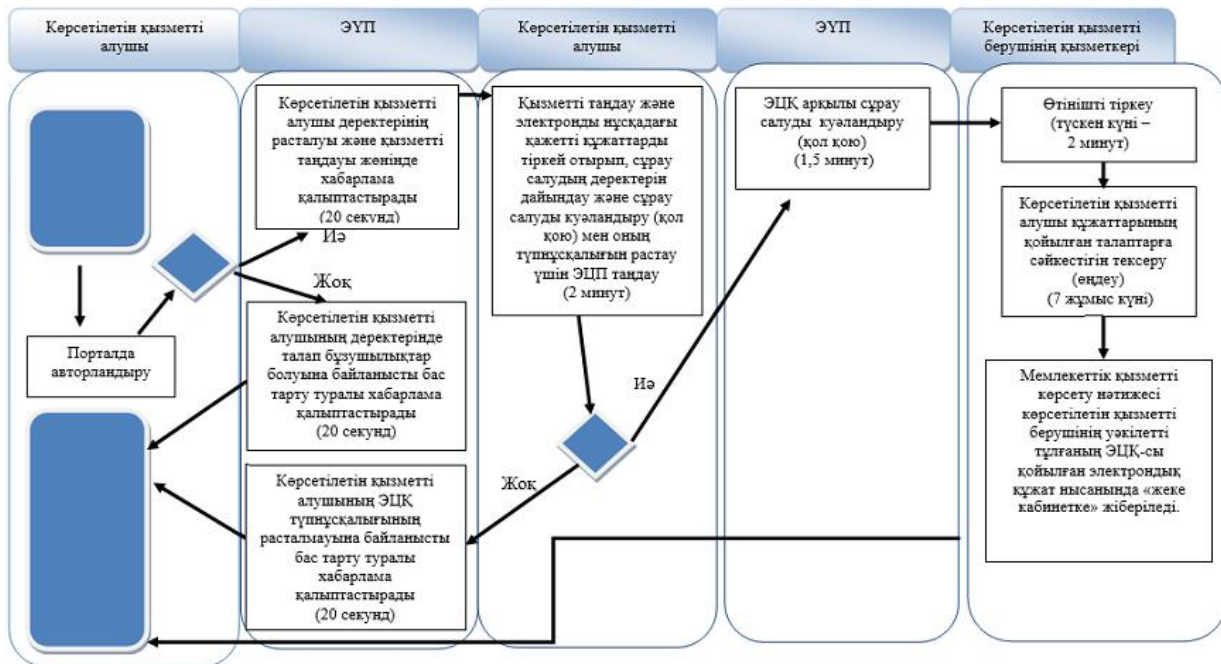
Көрсетілетін қызметті алушы

ЭҮП

Көрсетілетін қызметті алушы

ЭҮП

Көрсетілетін қызметті берушінің қызметкері

Порталда авторландыру

Көрсетілетін қызметті алушы деректерінің расталуы және қызметті таңдауы жөнінде хабарлама қалыптастырады (20 секунд)

Иә

Жоқ

Көрсетілетін қызметті алушының деректерінде талап бұзушылықтар болуына байланысты бас тарту туралы хабарлама қалыптастырады (20 секунд)

Көрсетілетін қызметті алушының ЭЦҚ түпнұсқалығының расталмауына байланысты бас тарту туралы хабарлама қалыптастырады (20 секунд)

Қызметті таңдау және электронды нұсқадағы қажетті құжаттарды тіркей отырып, сұрау салудың деректерін дайындау және сұрау салуды куәландыру (қол қою) мен оның түпнұсқалығын растау үшін ЭЦП таңдау (2 минут)

Иә

Жоқ

ЭЦҚ арқылы сұрау салуды куәландыру (қол қою) (1,5 минут)

Өтінішті тіркеу (түскен күні – 2 минут)

Көрсетілетін қызметті алушы құжаттарының қойылған талаптарға сәйкестігін тексеру (өңдеу) (7 жұмыс күні)

Мемлекеттік қызметті көрсету нәтижесі көрсетілетін қызметті берушінің уәкілетті тұлғаның ЭЦҚ-сы қойылған электрондық құжат нысанында «жеке кабинетке» жіберіледі.